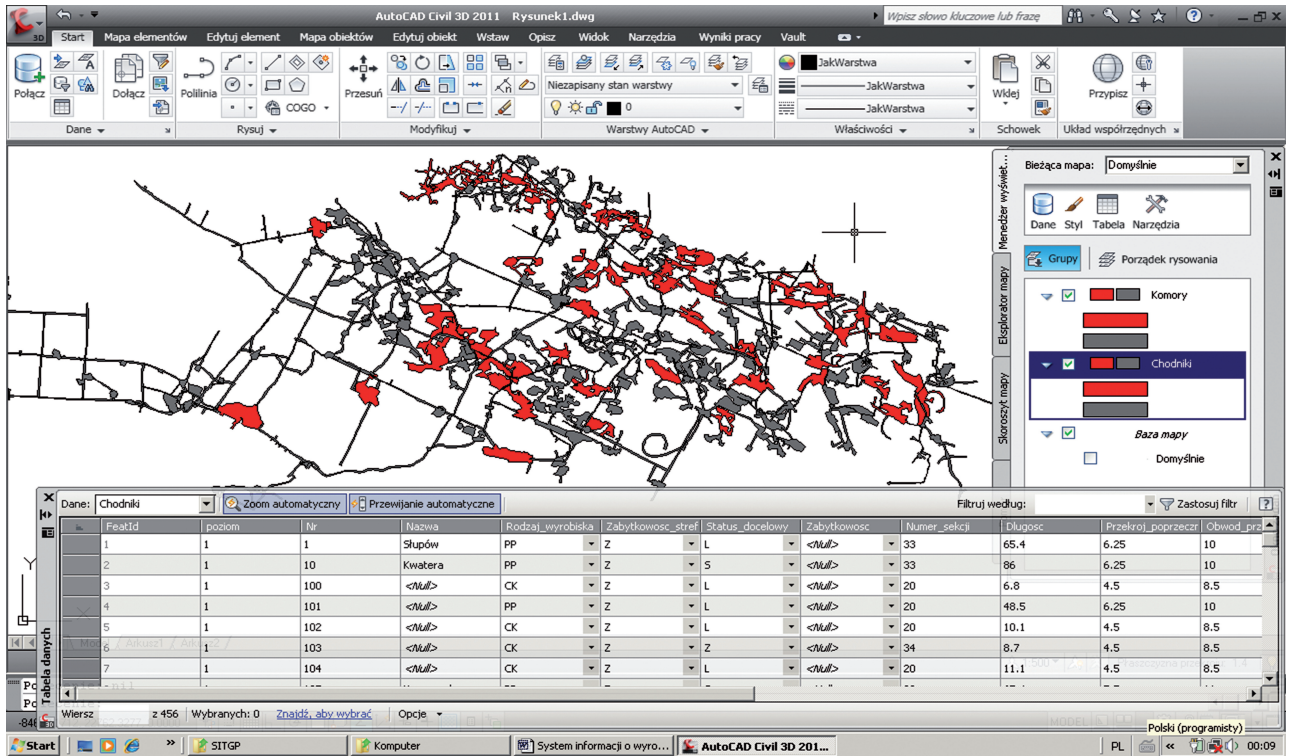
AutoCAD Civil 3D 2011 Rysunek1.dwg
Wpisz słowo kluczowe lub frazę
Start Mapa elementów Edytuj element Mapa obiektów Edytuj obiekt Wstaw Opisz Widok Narzędzia Wyniki pracy Vault
Połącz Dołącz Polilinia COGO Przesuń
Dane Rysuj Modyfikuj
Niezapisany stan warstwy
0
Warstwy AutoCAD
JakWarstwa
JakWarstwa
JakWarstwa
Właściwości
Wklej
Schowek
Przypisz
Układ współrzędnych
Bieżąca mapa: Domyślnie
Dane Styl Tabela Narzędzia
Grupy Porządek rysowania
Komory
Chodniki
Baza mapy
Domyślnie
Menedżer wyświet...
Eksplorator mapy
Skoroszyt mapy
Dane: Chodniki Zoom automatyczny Przewijanie automatyczne Filtruj według: Zastosuj filtr ?

| | FeatId | poziom | Nr | Nazwa | Rodzaj_wyrobiska | Zabytkowosc_stref | Status_docelowy | Zabytkowosc | Numer_sekcji | Dlugosc | Przekroj_poprzeczr | Obwod_prz |
|---|---|---|---|---|---|---|---|---|---|---|---|---|
| | 1 | 1 | 1 | Słupów | PP | Z | L | <Null> | 33 | 65.4 | 6.25 | 10 |
| | 2 | 1 | 10 | Kwatera | PP | Z | S | <Null> | 33 | 86 | 6.25 | 10 |
| | 3 | 1 | 100 | <Null> | CK | Z | L | <Null> | 20 | 6.8 | 4.5 | 8.5 |
| | 4 | 1 | 101 | <Null> | PP | Z | L | <Null> | 20 | 48.5 | 6.25 | 10 |
| | 5 | 1 | 102 | <Null> | CK | Z | L | <Null> | 20 | 10.1 | 4.5 | 8.5 |
| | 6 | 1 | 103 | <Null> | CK | Z | Z | <Null> | 34 | 8.7 | 4.5 | 8.5 |
| | 7 | 1 | 104 | <Null> | CK | Z | L | <Null> | 20 | 11.1 | 4.5 | 8.5 |

Tabela danych
Wiersz z 456 Wybranych: 0 Znajdź, aby wybrać Opcje
Polski (programisty)
Start SITGP Komputer System informacji o wyro... AutoCAD Civil 3D 201... PL 00:09